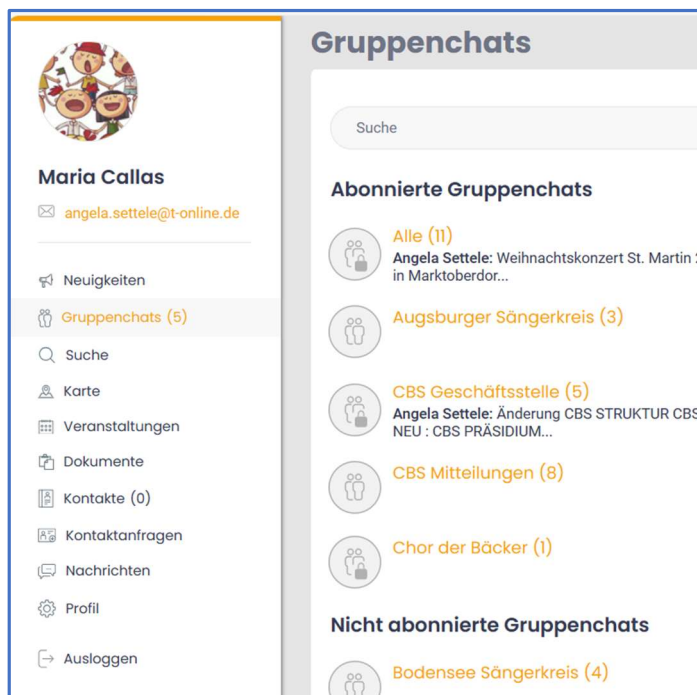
Maria Callas

angela.settele@t-online.de

Neuigkeiten

Gruppenchats (5)

Suche

Karte

Veranstaltungen

Dokumente

Kontakte (0)

Kontaktanfragen

Nachrichten

Profil

Ausloggen

Gruppenchats

Suche

Abonnierte Gruppenchats

Alle (11)
**Angela Settele:** Weihnachtskonzert St. Martin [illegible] in Marktoberdor...

Augsburger Sängerkreis (3)

CBS Geschäftsstelle (5)
**Angela Settele:** Änderung CBS STRUKTUR CBS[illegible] NEU : CBS PRÄSIDIUM...

CBS Mitteilungen (8)

Chor der Bäcker (1)

Nicht abonnierte Gruppenchats

Bodensee Sängerkreis (4)